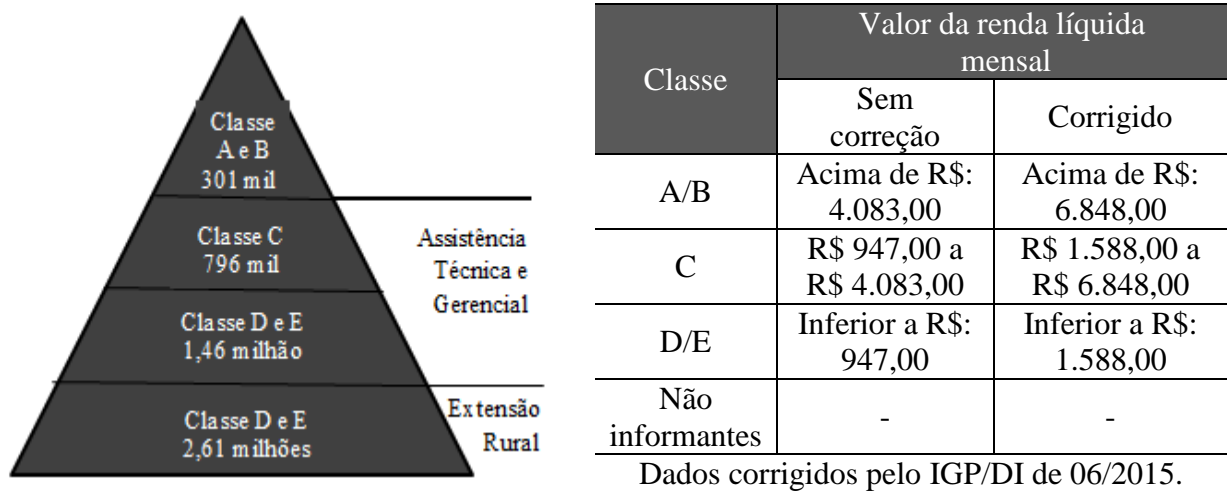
Classe A e B 301 mil

Classe C 796 mil

Classe D e E 1,46 milhão

Classe D e E 2,61 milhões

Assistência Técnica e Gerencial

Extensão Rural

| Classe | Valor da renda líquida mensal | |
|---|---|---|
| | Sem correção | Corrigido |
| A/B | Acima de R$: 4.083,00 | Acima de R$: 6.848,00 |
| C | R$ 947,00 a R$ 4.083,00 | R$ 1.588,00 a R$ 6.848,00 |
| D/E | Inferior a R$: 947,00 | Inferior a R$: 1.588,00 |
| Não informantes | - | - |

Dados corrigidos pelo IGP/DI de 06/2015.